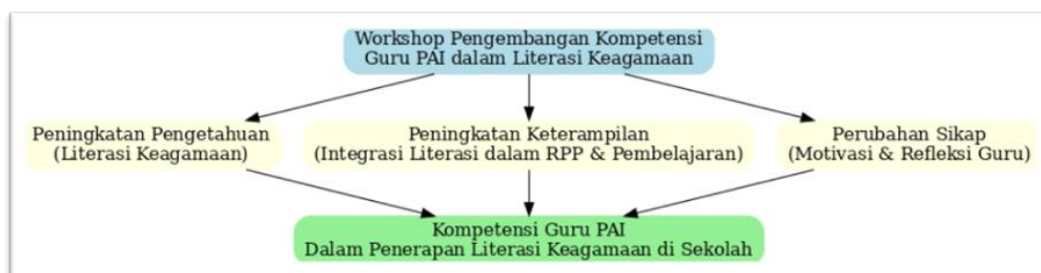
Workshop Pengembangan Kompetensi
Guru PAI dalam Literasi Keagamaan

Peningkatan Pengetahuan
(Literasi Keagamaan)

Peningkatan Keterampilan
(Integrasi Literasi dalam RPP & Pembelajaran)

Perubahan Sikap
(Motivasi & Refleksi Guru)

Kompetensi Guru PAI
Dalam Penerapan Literasi Keagamaan di Sekolah